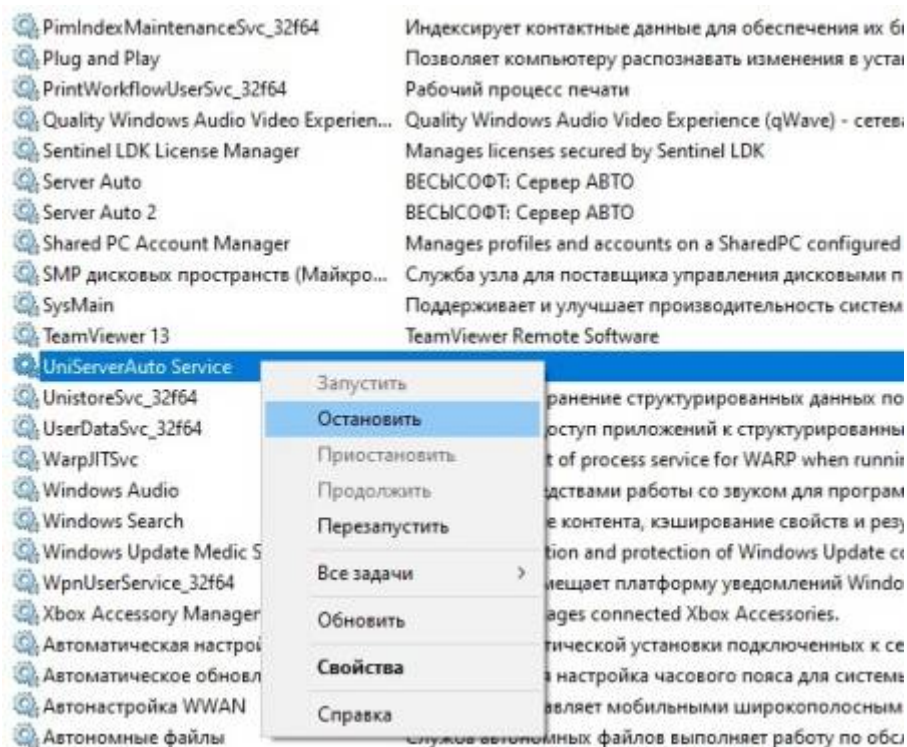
PimIndexMaintenanceSvc_32f64 | Индексирует контактные данные для обеспечения их б

Plug and Play | Позволяет компьютеру распознавать изменения в уста

PrintWorkflowUserSvc_32f64 | Рабочий процесс печати

Quality Windows Audio Video Experien... | Quality Windows Audio Video Experience (qWave) - сетев

Sentinel LDK License Manager | Manages licenses secured by Sentinel LDK

Server Auto | ВЕСЫСОФТ: Сервер АВТО

Server Auto 2 | ВЕСЫСОФТ: Сервер АВТО

Shared PC Account Manager | Manages profiles and accounts on a SharedPC configured

SMP дисковых пространств (Майкро... | Служба узла для поставщика управления дисковыми п

SysMain | Поддерживает и улучшает производительность систем

TeamViewer 13 | TeamViewer Remote Software

UniServerAuto Service

UnistoreSvc_32f64 | ранение структурированных данных по

UserDataSvc_32f64 | оступ приложений к структурированны

WarpJITSvc | t of process service for WARP when runni

Windows Audio | дствами работы со звуком для програм

Windows Search | е контента, кэширование свойств и резу

Windows Update Medic S | tion and protection of Windows Update c

WpnUserService_32f64 | мещает платформу уведомлений Windo

Xbox Accessory Manager | ages connected Xbox Accessories.

Автоматическая настрой | тической установки подключенных к се

Автоматическое обновл | настройка часового пояса для системы

Автонастройка WWAN | вляет мобильными широкополосным

Автономные файлы | Служба автономных файлов выполняет работу по обс

Запустить
Остановить
Приостановить
Продолжить
Перезапустить
Все задачи >
Обновить
Свойства
Справка